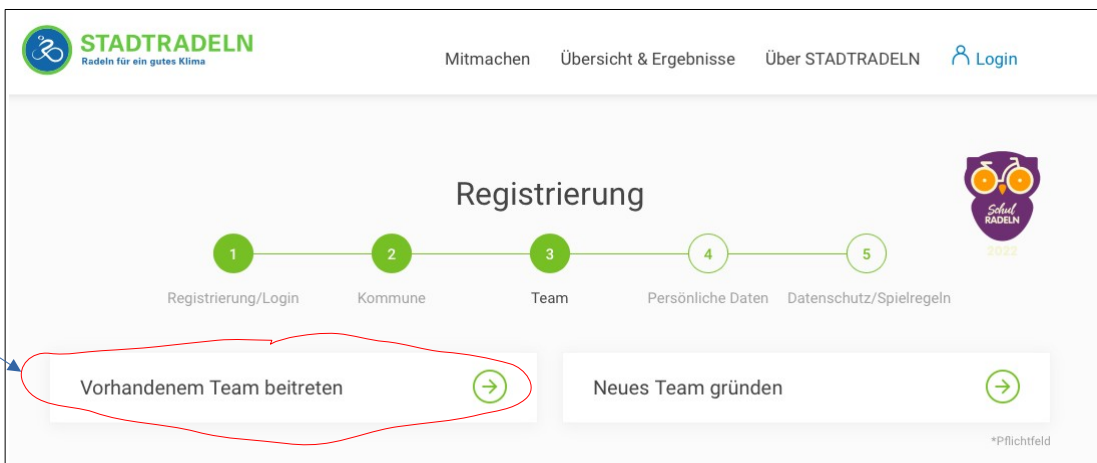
STADTRADELN
Radeln für ein gutes Klima

Mitmachen Übersicht & Ergebnisse Über STADTRADELN Login

Schul RADELN 2022

Registrierung

1 Registrierung/Login
2 Kommune
3 Team
4 Persönliche Daten
5 Datenschutz/Spielregeln

Vorhandenem Team beitreten

Neues Team gründen

*Pflichtfeld